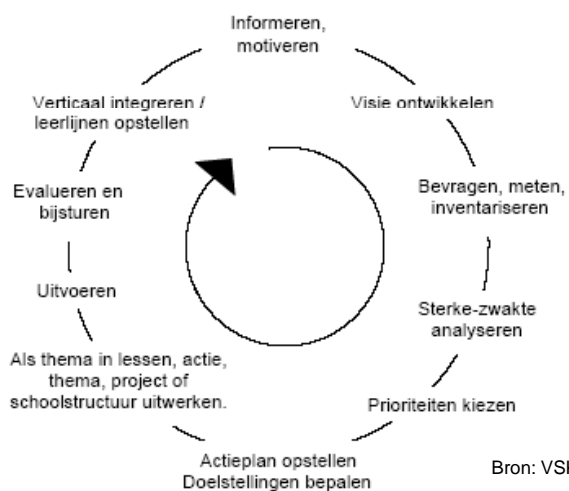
Informeren, motiveren

Visie ontwikkelen

Bevragen, meten, inventariseren

Sterke-zwakte analyseren

Prioriteiten kiezen

Actieplan opstellen
Doelstellingen bepalen

Als thema in lessen, actie, thema, project of schoolstructuur uitwerken.

Uitvoeren

Evalueren en bijsturen

Verticaal integreren / leerlijnen opstellen

Bron: VSI